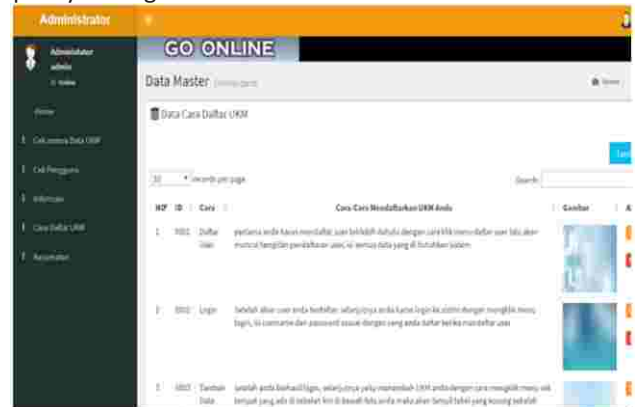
Administrator

Administrator
admin
Online

Home
Cek semua Data UKM
Cek Pengguna
Informasi
Cara Daftar UKM
Keluhan

GO ONLINE

Data Master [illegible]

Home

Data Cara Daftar UKM

10 records per page

Search:

| NO | ID | Cara | Cara Cara Mendaftarkan UKM Anda | Gambar |
|---|---|---|---|---|
| 1 | 0001 | Daftar User | pertama anda harus mendaftar user terlebih dahulu dengan cara klik menu daftar user lalu akan muncul tampilan pendaftaran user, isi semua data yang di butuhkan sistem | |
| 2 | 0002 | Login | Setelah akun user anda terdaftar, selanjutnya anda harus login ke sistem dengan mengklik menu login, isi username dan password sesuai dengan yang anda daftar ketika mendaftar user | |
| 3 | 0003 | Tambah Data | setelah anda berhasil login, selanjutnya yaitu menambah UKM anda dengan cara mengklik menu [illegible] | |